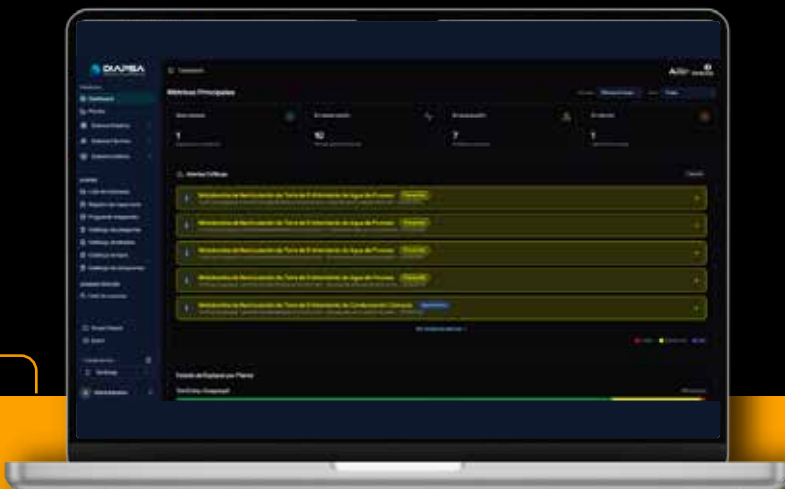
DIAPSA

Dashboard

Métricas Principales

1

10

7

1

Alertas Críticas

Mantenimiento de Recirculación de Torre de Enfriamiento de Agua de Proceso

Mantenimiento de Recirculación de Torre de Enfriamiento de Agua de Proceso

Mantenimiento de Recirculación de Torre de Enfriamiento de Agua de Proceso

Mantenimiento de Recirculación de Torre de Enfriamiento de Agua de Proceso

Mantenimiento de Recirculación de Torre de Enfriamiento de Condensación Comune

Estado de Equipos por Planta